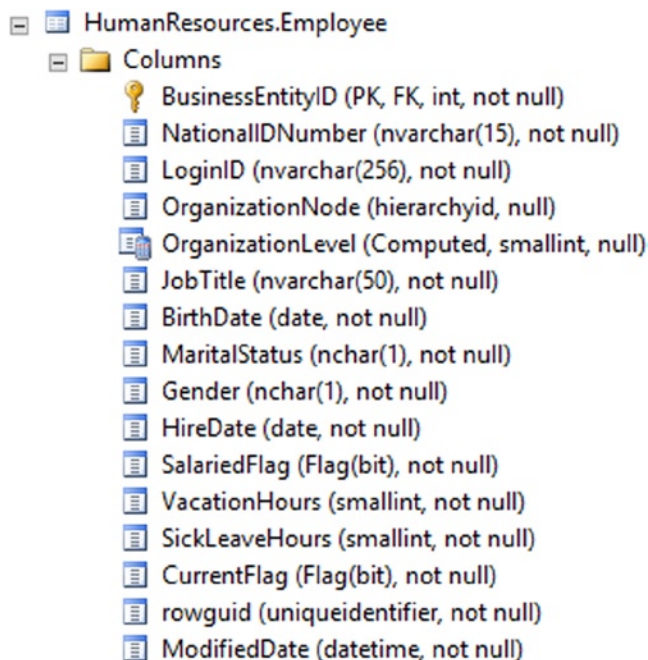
HumanResources.Employee
Columns
BusinessEntityID (PK, FK, int, not null)
NationalIDNumber (nvarchar(15), not null)
LoginID (nvarchar(256), not null)
OrganizationNode (hierarchyid, null)
OrganizationLevel (Computed, smallint, null)
JobTitle (nvarchar(50), not null)
BirthDate (date, not null)
MaritalStatus (nchar(1), not null)
Gender (nchar(1), not null)
HireDate (date, not null)
SalariedFlag (Flag(bit), not null)
VacationHours (smallint, not null)
SickLeaveHours (smallint, not null)
CurrentFlag (Flag(bit), not null)
rowguid (uniqueidentifier, not null)
ModifiedDate (datetime, not null)